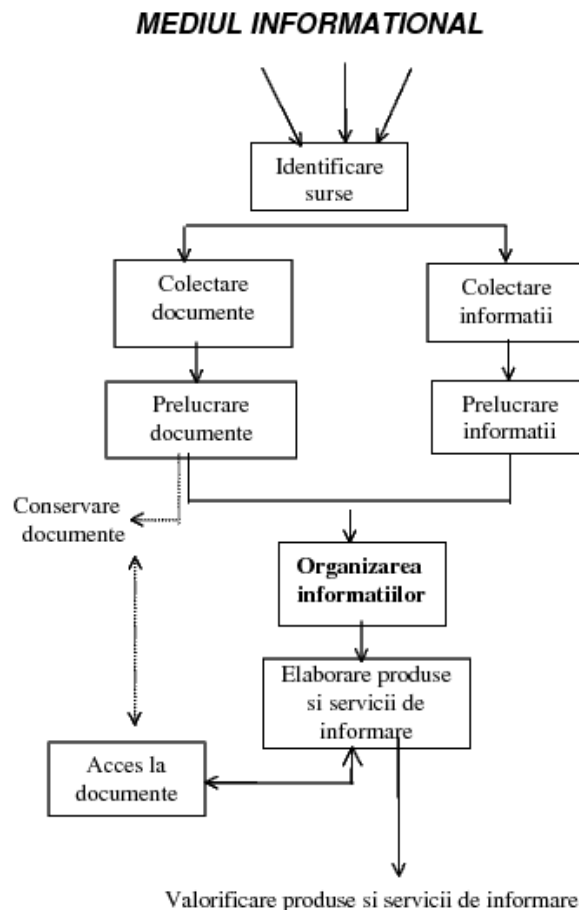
MEDIUL INFORMATIONAL

Identificare surse

Colectare documente

Colectare informatii

Prelucrare documente

Prelucrare informatii

Conservare documente

Organizarea informatiilor

Elaborare produse si servicii de informare

Acces la documente

Valorificare produse si servicii de informare